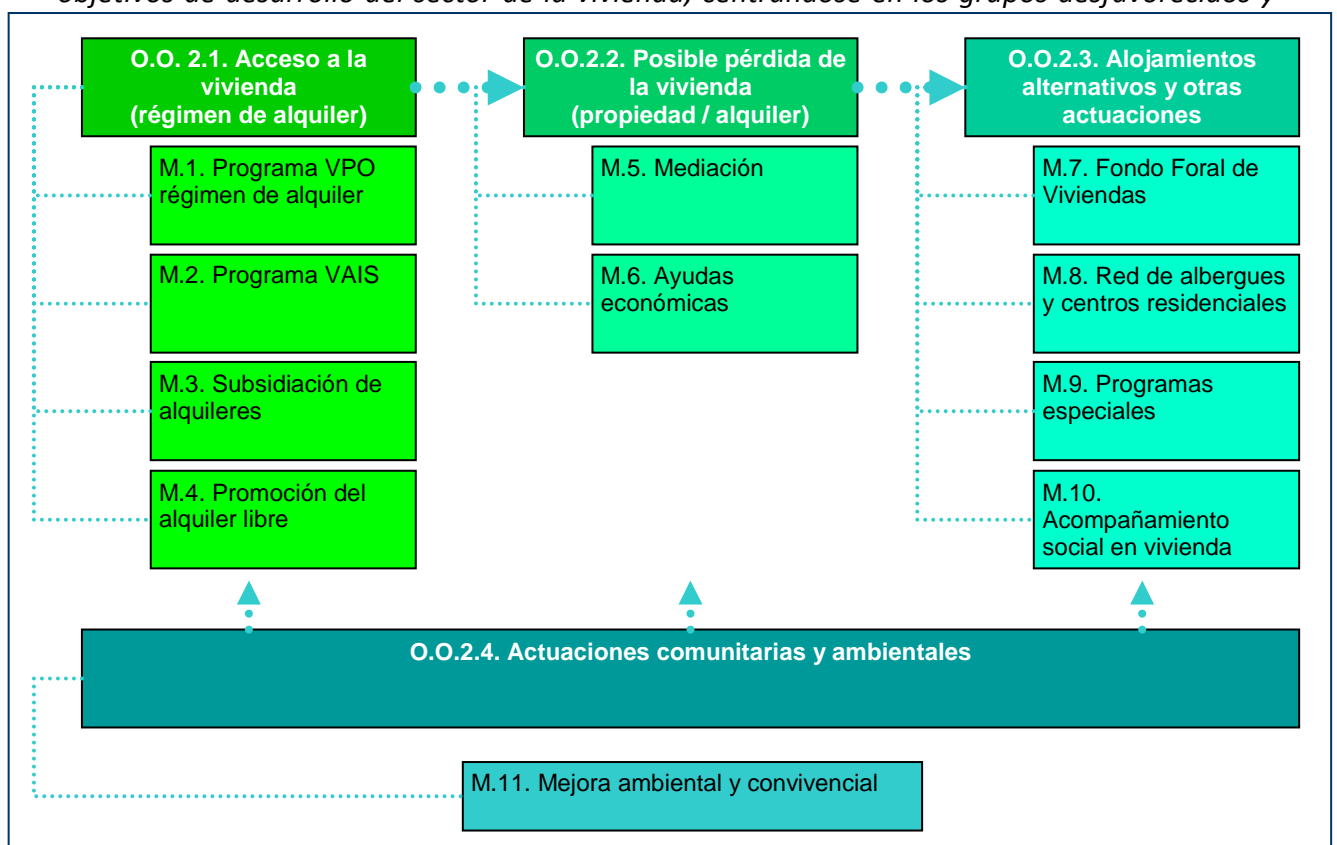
objetivos de desarrollo del sector de la vivienda, centrándose en los grupos desfavorecidos y

O.O. 2.1. Acceso a la vivienda (régimen de alquiler)

M.1. Programa VPO régimen de alquiler

M.2. Programa VAIS

M.3. Subsidiación de alquileres

M.4. Promoción del alquiler libre

O.O.2.2. Posible pérdida de la vivienda (propiedad / alquiler)

M.5. Mediación

M.6. Ayudas económicas

O.O.2.3. Alojamientos alternativos y otras actuaciones

M.7. Fondo Foral de Viviendas

M.8. Red de albergues y centros residenciales

M.9. Programas especiales

M.10. Acompañamiento social en vivienda

O.O.2.4. Actuaciones comunitarias y ambientales

M.11. Mejora ambiental y convivencial